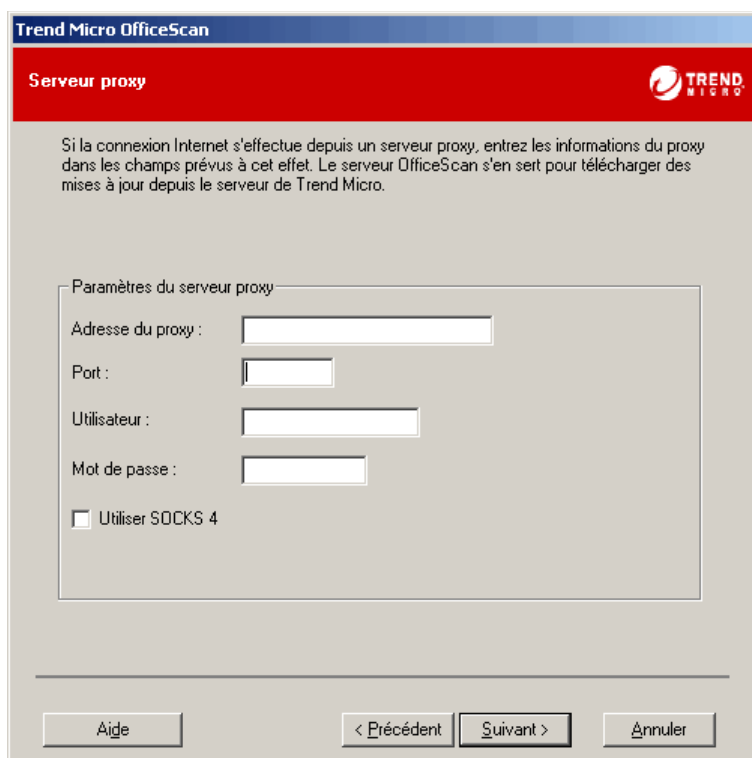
Trend Micro OfficeScan

Serveur proxy

TREND MICRO

Si la connexion Internet s'effectue depuis un serveur proxy, entrez les informations du proxy dans les champs prévus à cet effet. Le serveur OfficeScan s'en sert pour télécharger des mises à jour depuis le serveur de Trend Micro.

Paramètres du serveur proxy

Adresse du proxy :

Port :

Utilisateur :

Mot de passe :

Utiliser SOCKS 4

Aide

< Précédent

Suivant >

Annuler